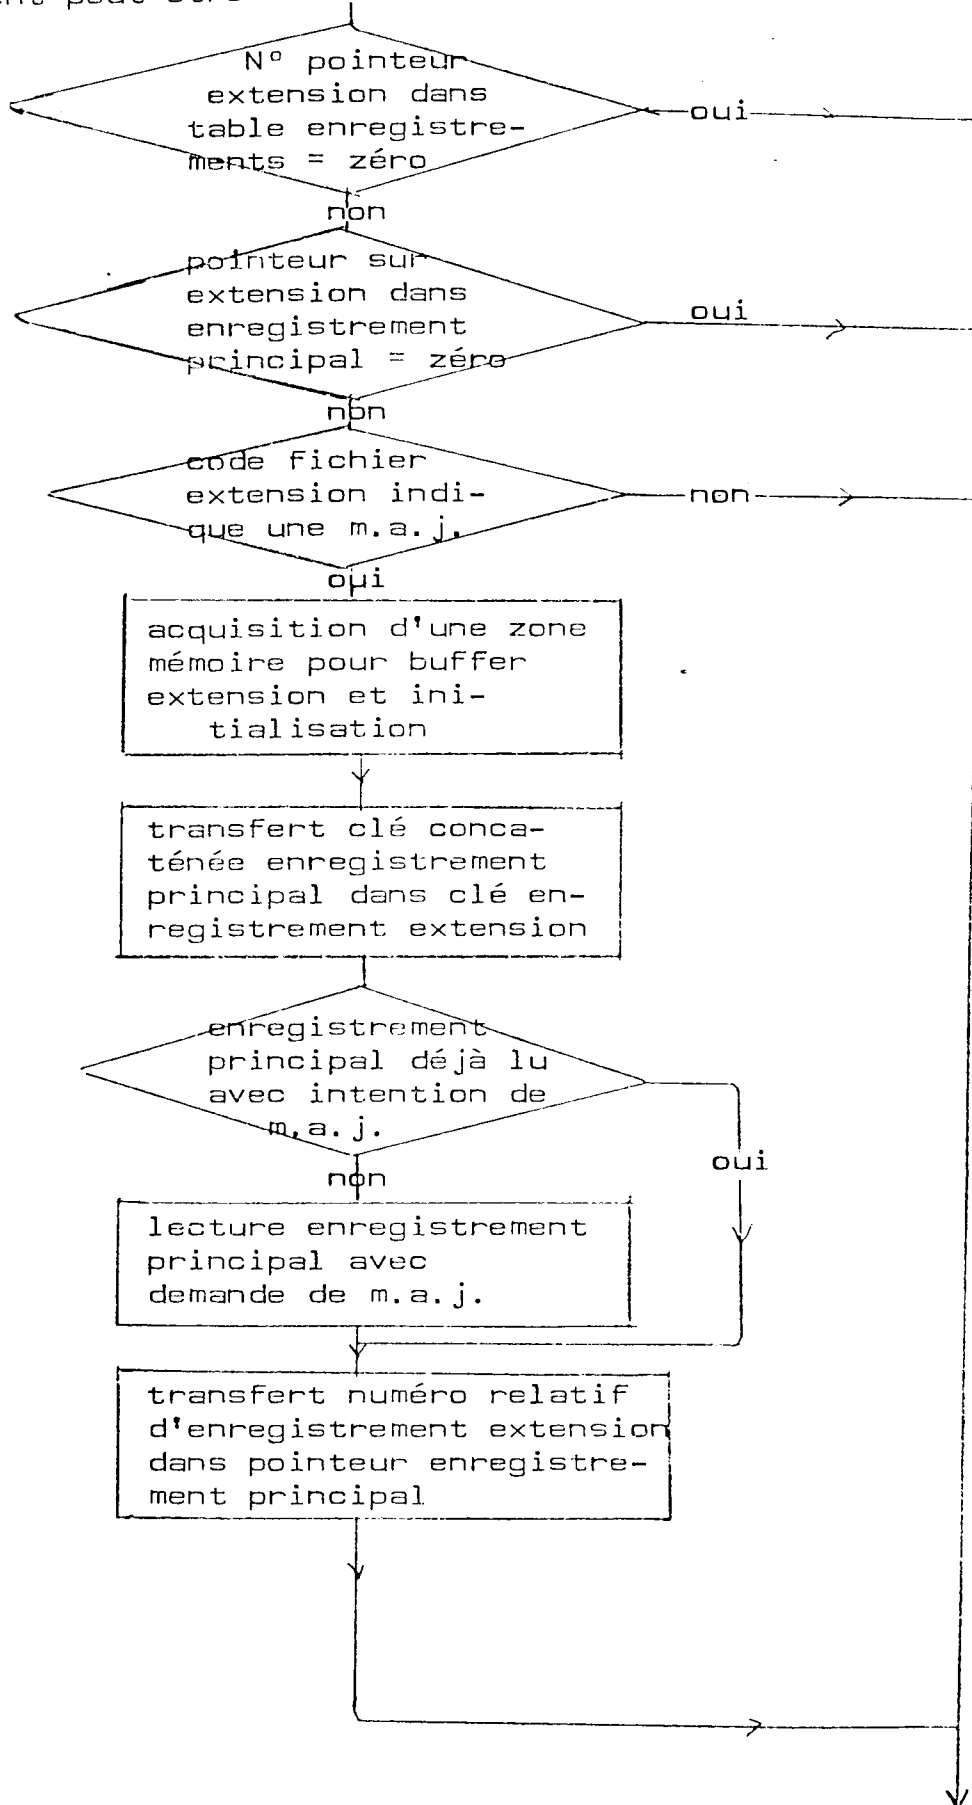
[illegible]nt peut être

N° pointeur extension dans table enregistrements = zéro

oui

non

pointeur sur extension dans enregistrement principal = zéro

oui

non

code fichier extension indique une m.a.j.

non

oui

acquisition d'une zone mémoire pour buffer extension et initialisation

transfert clé concaténée enregistrement principal dans clé enregistrement extension

enregistrement principal déjà lu avec intention de m,a.j.

oui

non

lecture enregistrement principal avec demande de m.a.j.

transfert numéro relatif d'enregistrement extension dans pointeur enregistrement principal